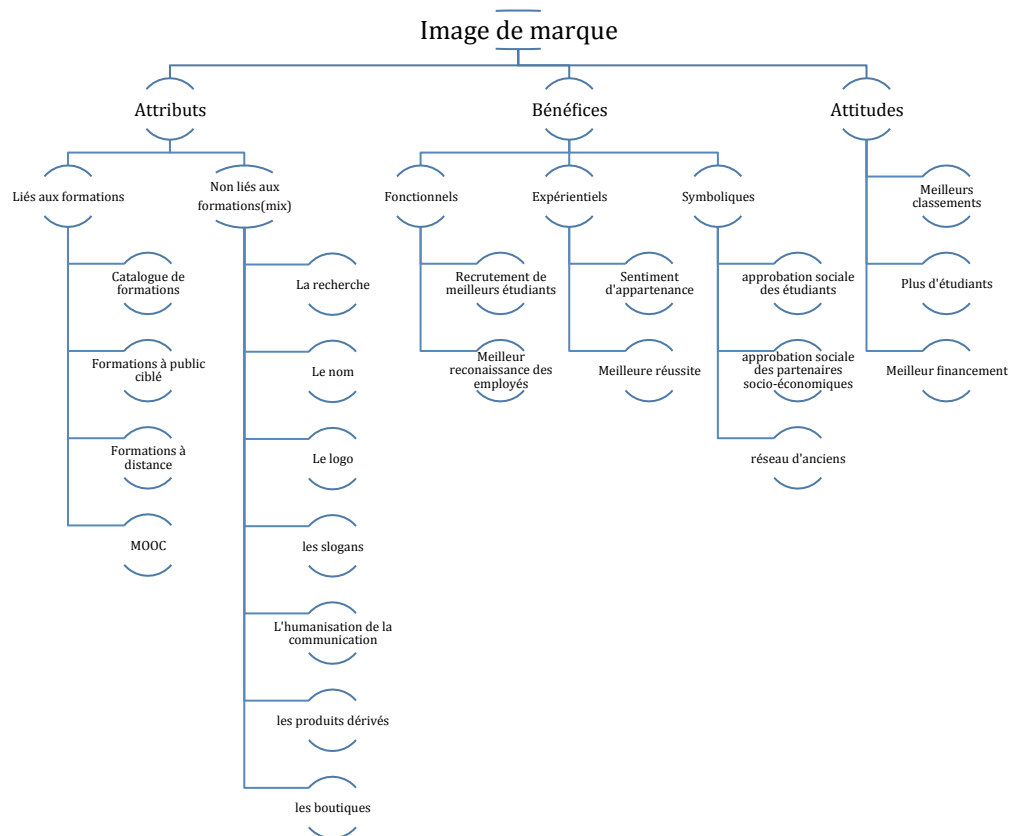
Image de marque

Attributs

Liés aux formations

Catalogue de formations

Formations à public ciblé

Formations à distance

MOOC

Non liés aux formations(mix)

La recherche

Le nom

Le logo

les slogans

L'humanisation de la communication

les produits dérivés

les boutiques

Bénéfices

Fonctionnels

Recrutement de meilleurs étudiants

Meilleur reconaissance des employés

Expérientiels

Sentiment d'appartenance

Meilleure réussite

Symboliques

approbation sociale des étudiants

approbation sociale des partenaires socio-économiques

réseau d'anciens

Attitudes

Meilleurs classements

Plus d'étudiants

Meilleur financement